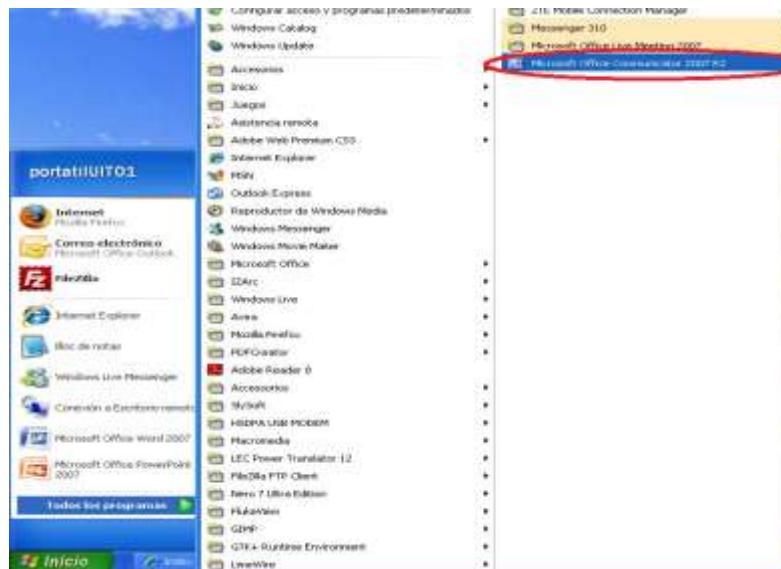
portatilUIT01

Internet
Mozilla Firefox

Correo electrónico
Microsoft Office Outlook

FileZilla

Internet Explorer

Bloc de notas

Windows Live Messenger

Conexión a Escritorio remoto

Microsoft Office Word 2007

Microsoft Office PowerPoint 2007

Todos los programas

Inicio

Configurar acceso y programas predeterminados
Windows Catalog
Windows Update
Accesorios
Inicio
Juegos
Asistencia remota
Adobe Web Premium CS3
Internet Explorer
MSN
Outlook Express
Reproductor de Windows Media
Windows Messenger
Windows Movie Maker
Microsoft Office
IZArc
Windows Live
Avira
Mozilla Firefox
PDFCreator
Adobe Reader 8
Accessories
SlySoft
HSDPA USB MODEM
Macromedia
LEC Power Translator 12
FileZilla FTP Client
Nero 7 Ultra Edition
FlukeView
GIMP
GTK+ Runtime Environment
LimeWire

ZTE Mobile Connection Manager
Messenger 310
Microsoft Office Live Meeting 2007
Microsoft Office Communicator 2007 R2